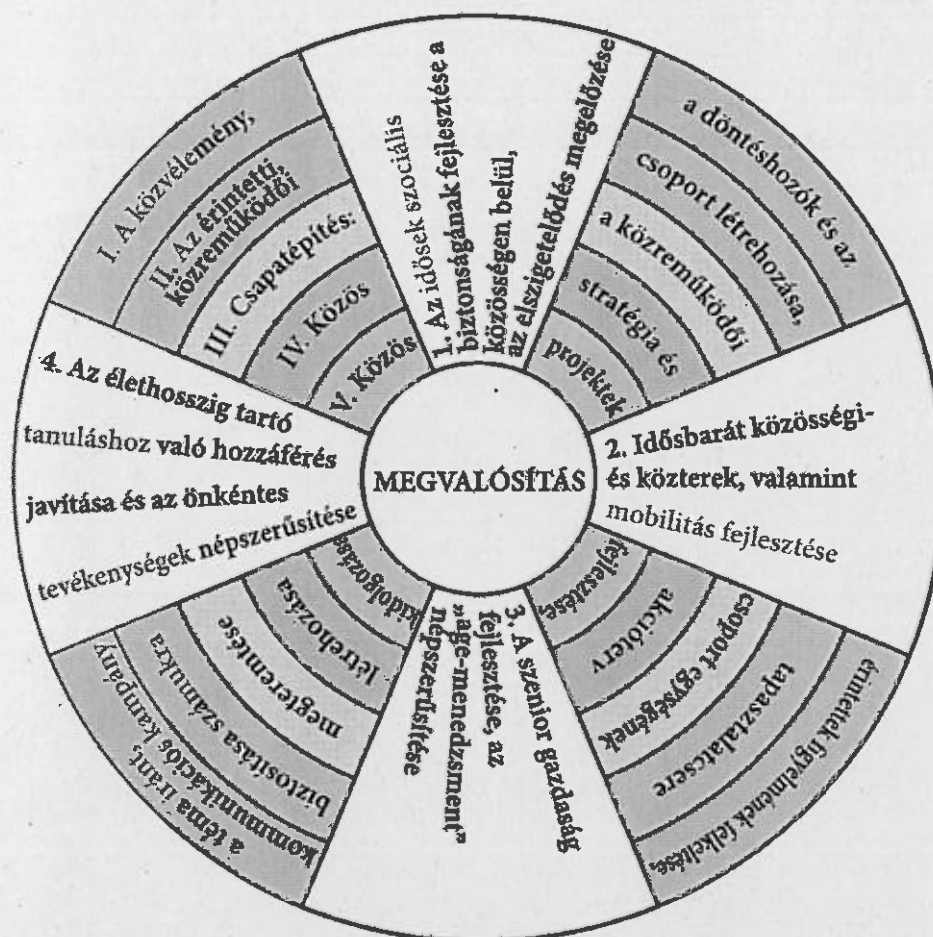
MEGVALÓSÍTÁS

1. Az idősek szociális biztonságának fejlesztése a közösségen belül, az elszigetelődés megelőzése

2. Idősbarát közösségi- és közterek, valamint mobilitás fejlesztése

3. A szenior gazdaság fejlesztése, az „age-menedzsment" népszerűsítése

4. Az élethosszig tartó tanuláshoz való hozzáférés javítása és az önkéntes tevékenységek népszerűsítése

I. A közvélemény, a döntéshozók és az érintettek figyelmének felkeltése, a téma iránt, kommunikációs kampány

II. Az érintetti, közreműködői csoport létrehozása, csoport egységének megteremtése, biztosítása számukra

III. Csapatépítés: a közreműködői tapasztalatcsere létrehozása

IV. Közös stratégia és akcióterv kidolgozása

V. Közös projektek fejlesztése